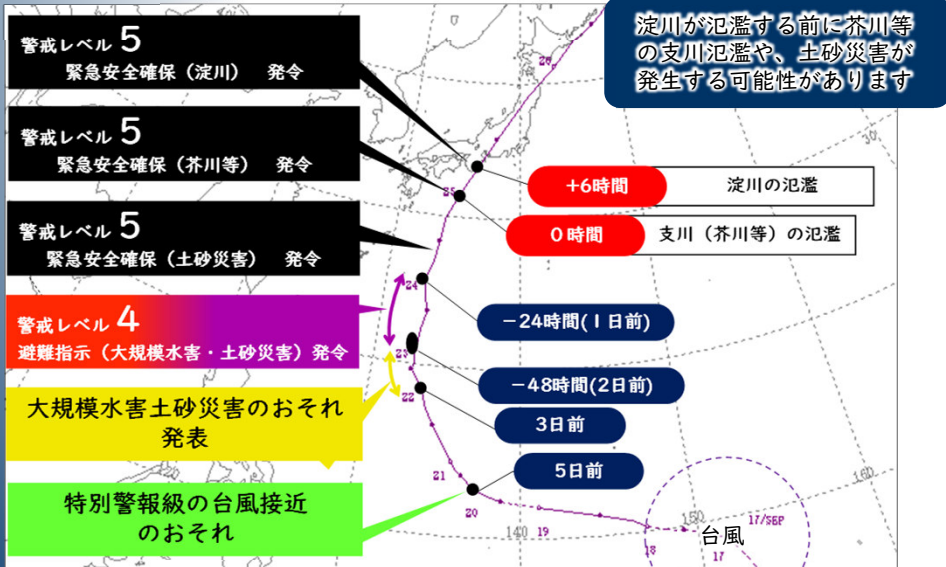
警戒レベル 5
緊急安全確保（淀川） 発令

警戒レベル 5
緊急安全確保（芥川等） 発令

警戒レベル 5
緊急安全確保（土砂災害） 発令

警戒レベル 4
避難指示（大規模水害・土砂災害）発令

大規模水害土砂災害のおそれ
発表

特別警報級の台風接近
のおそれ

淀川が氾濫する前に芥川等の支川氾濫や、土砂災害が発生する可能性があります

+6時間 淀川の氾濫

0時間 支川（芥川等）の氾濫

−24時間(1日前)

−48時間(2日前)

3日前

5日前

台風

26
25
24
23
22
21
20
19
18
17
140
150
160
17/SEP